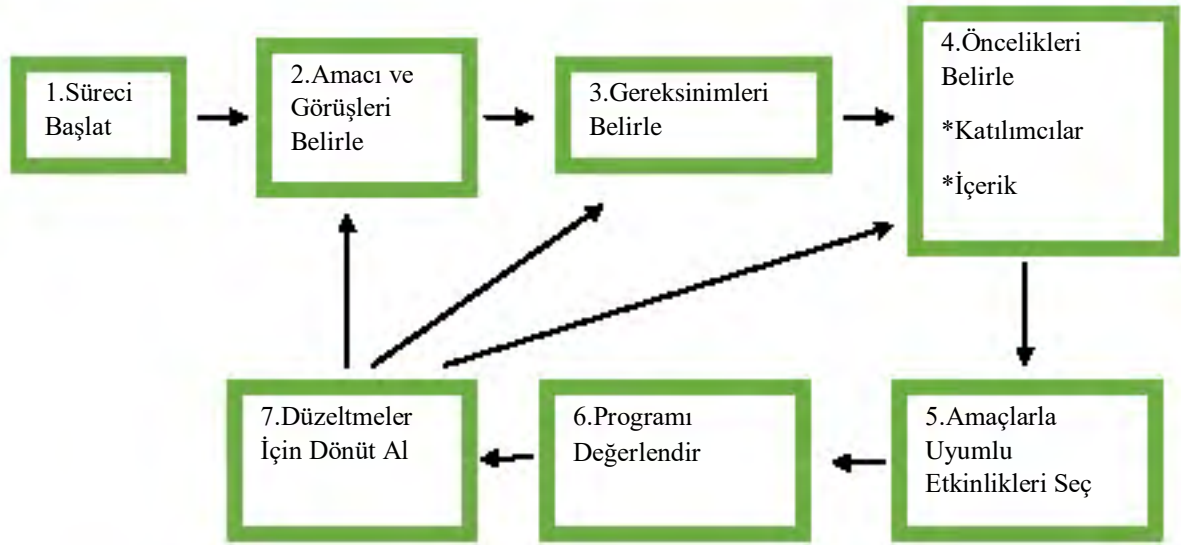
1.Süreci Başlat

2.Amacı ve Görüşleri Belirle

3.Gereksinimleri Belirle

4.Öncelikleri Belirle

*Katılımcılar

*İçerik

5.Amaçlarla Uyumlu Etkinlikleri Seç

6.Programı Değerlendir

7.Düzeltmeler İçin Dönüt Al